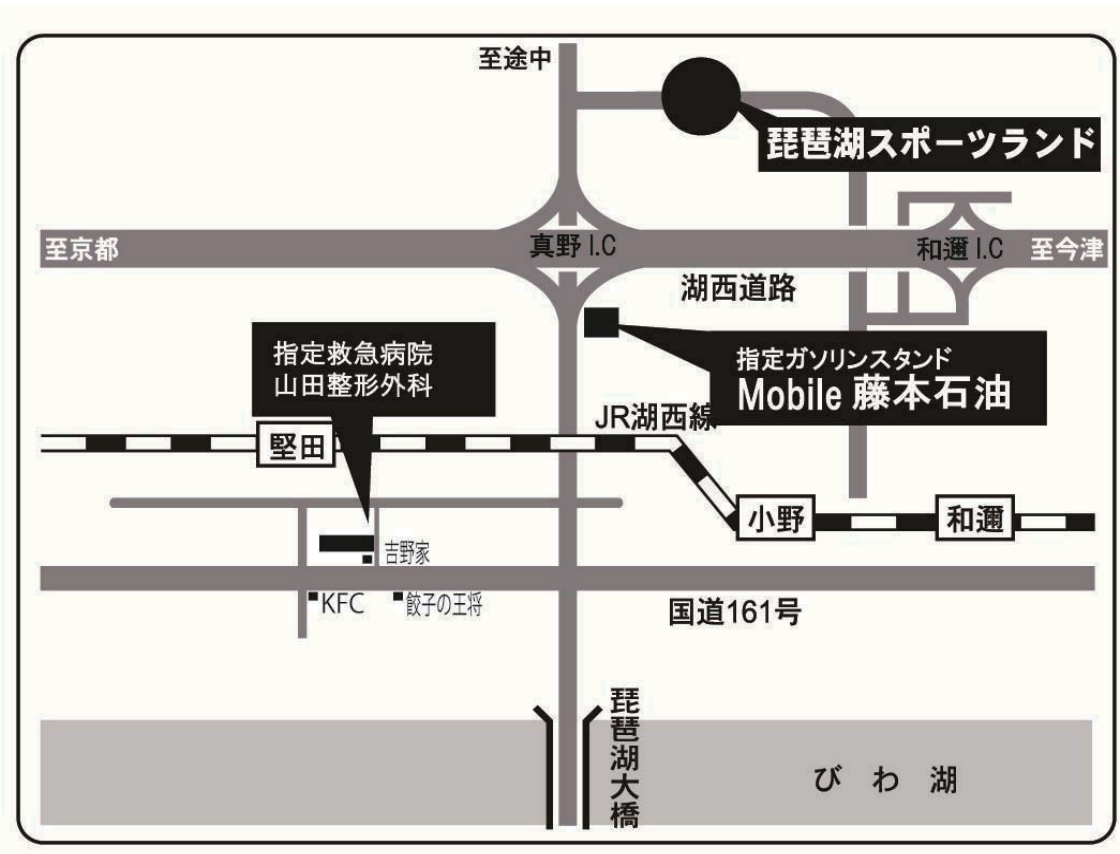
至途中

琵琶湖スポーツランド

至京都

真野 I.C

和邇 I.C

至今津

湖西道路

指定救急病院
山田整形外科

指定ガソリンスタンド
Mobile 藤本石油

JR湖西線

堅田

小野

和邇

吉野家

KFC

餃子の王将

国道161号

琵琶湖大橋

び わ 湖